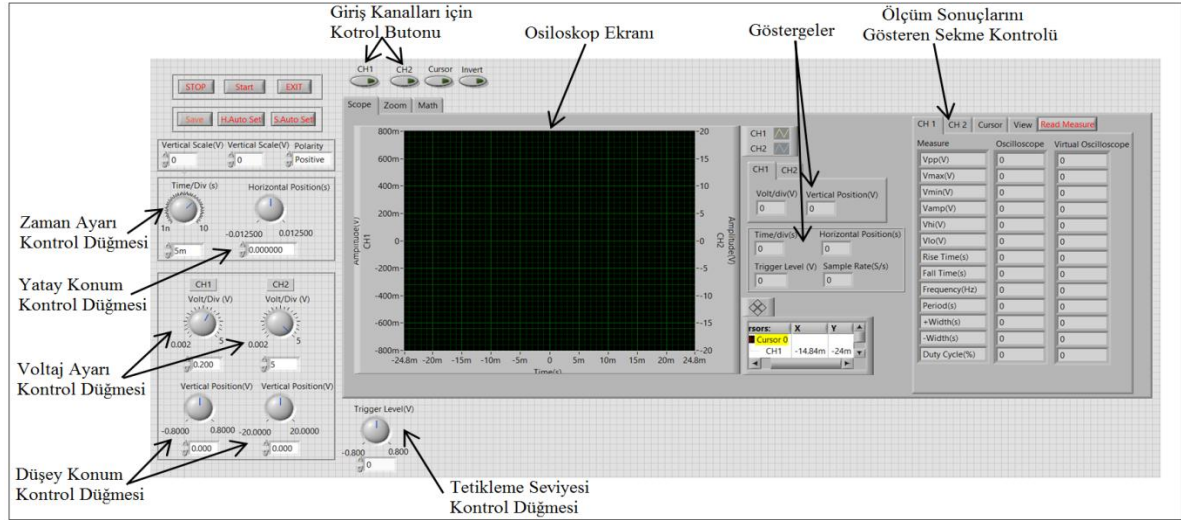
Giriş Kanalları için Kotrol Butonu

Osiloskop Ekranı

Göstergeler

Ölçüm Sonuçlarını Gösteren Sekme Kontrolü

CH1 CH2 Cursor Invert

STOP Start EXIT

Save H.Auto Set S.Auto Set

Scope Zoom Math

Vertical Scale(V) Vertical Scale(V) Polarity
0 0 Positive

Time/Div (s) Horizontal Position(s)
1n 10 -0.012500 0.012500
5m 0.000000

Zaman Ayarı Kontrol Düğmesi

Yatay Konum Kontrol Düğmesi

CH1 CH2
Volt/Div (V) Volt/Div (V)
0.002 5 0.002 5
0.200 5

Voltaj Ayarı Kontrol Düğmesi

Vertical Position(V) Vertical Position(V)
-0.8000 0.8000 -20.0000 20.0000
0.000 0.000

Düşey Konum Kontrol Düğmesi

800m 600m 400m 200m 0 -200m -400m -600m -800m
Amplitude(V) CH1
20 15 10 5 0 -5 -10 -15 -20
Amplitude(V) CH2
-24.8m -20m -15m -10m -5m 0 5m 10m 15m 20m 24.8m
Time(s)

CH1 CH2

CH1 CH2
Volt/div(V) Vertical Position(V)
0 0

Time/div(s) Horizontal Position(s)
0 0
Trigger Level (V) Sample Rate(S/s)
0 0

rsors: X Y
Cursor 0
CH1 -14.84m -24m

Trigger Level(V)
-0.800 0.800
0

Tetikleme Seviyesi Kontrol Düğmesi

CH 1 CH 2 Cursor View Read Measure

| Measure | Oscilloscope | Virtual Oscilloscope |
|---|---|---|
| Vpp(V) | 0 | 0 |
| Vmax(V) | 0 | 0 |
| Vmin(V) | 0 | 0 |
| Vamp(V) | 0 | 0 |
| Vhi(V) | 0 | 0 |
| Vlo(V) | 0 | 0 |
| Rise Time(s) | 0 | 0 |
| Fall Time(s) | 0 | 0 |
| Frequency(Hz) | 0 | 0 |
| Period(s) | 0 | 0 |
| +Width(s) | 0 | 0 |
| -Width(s) | 0 | 0 |
| Duty Cycle(%) | 0 | 0 |